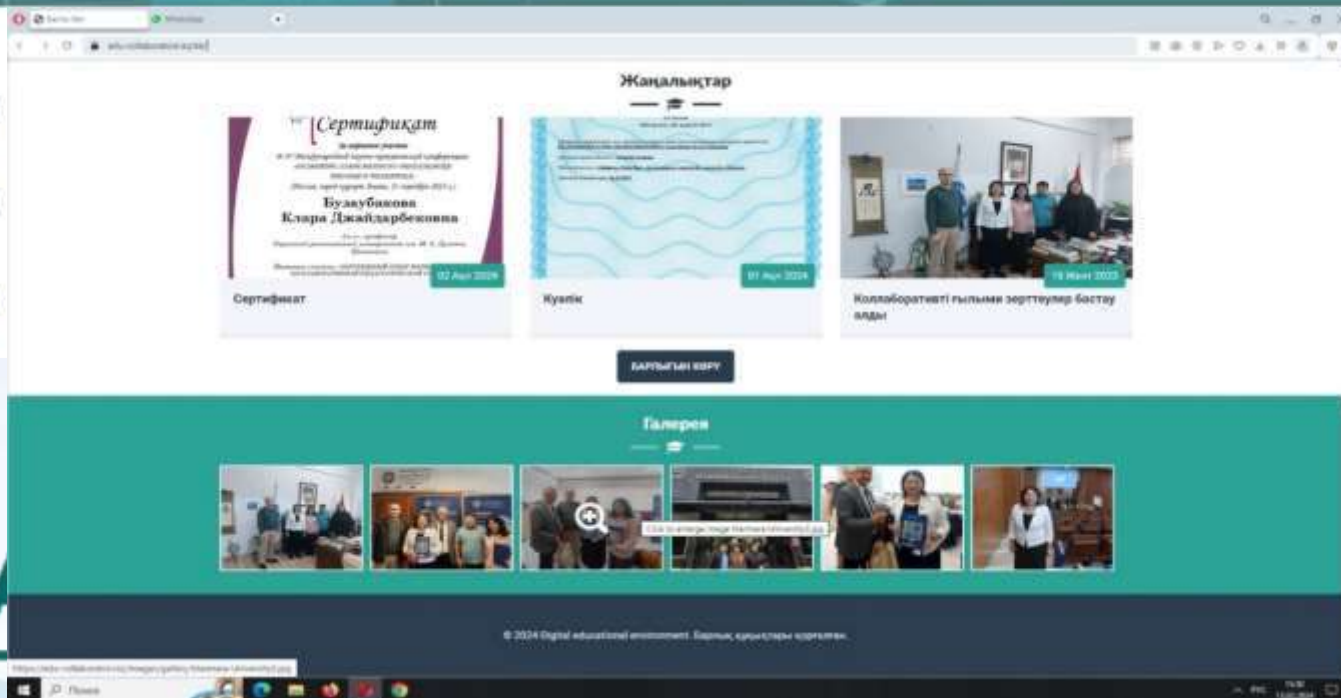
Жаңалықтар

Сертификат

Буэлубакова
Клара Джайдарбековна

02 Apr 2024

Сертификат

01 Apr 2024

Куәлік

19 Мамыр 2023

Коллаборативті ғылыми зерттеулер бастау алды

БАРЛЫҒЫН КӨРУ

Галерея

Click to enlarge image Marmara-University2.jpg

© 2024 Digital educational environment. Барлық құқықтары қорғалған.

Поиск